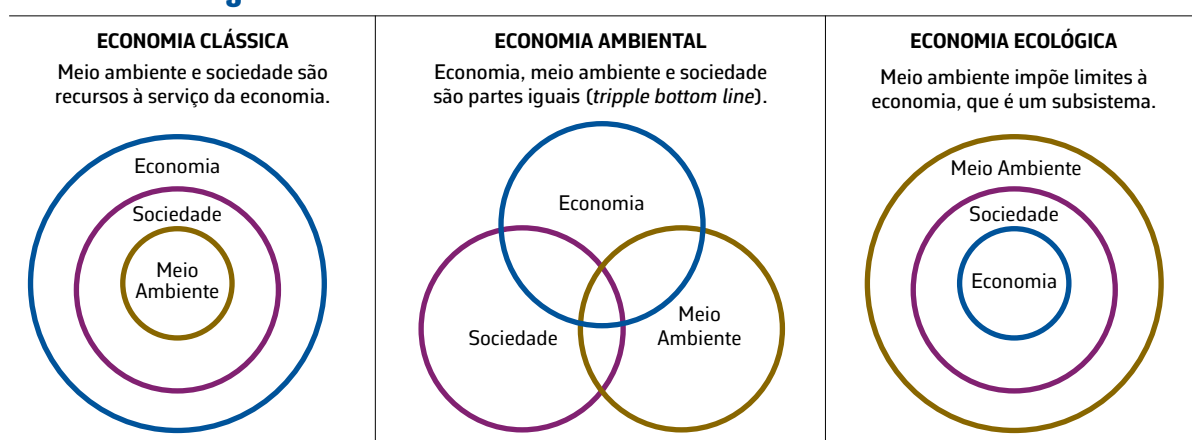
ECONOMIA CLÁSSICA

Meio ambiente e sociedade são recursos à serviço da economia.

Economia

Sociedade

Meio Ambiente

ECONOMIA AMBIENTAL

Economia, meio ambiente e sociedade são partes iguais (*tripple bottom line*).

Economia

Sociedade

Meio Ambiente

ECONOMIA ECOLÓGICA

Meio ambiente impõe limites à economia, que é um subsistema.

Meio Ambiente

Sociedade

Economia